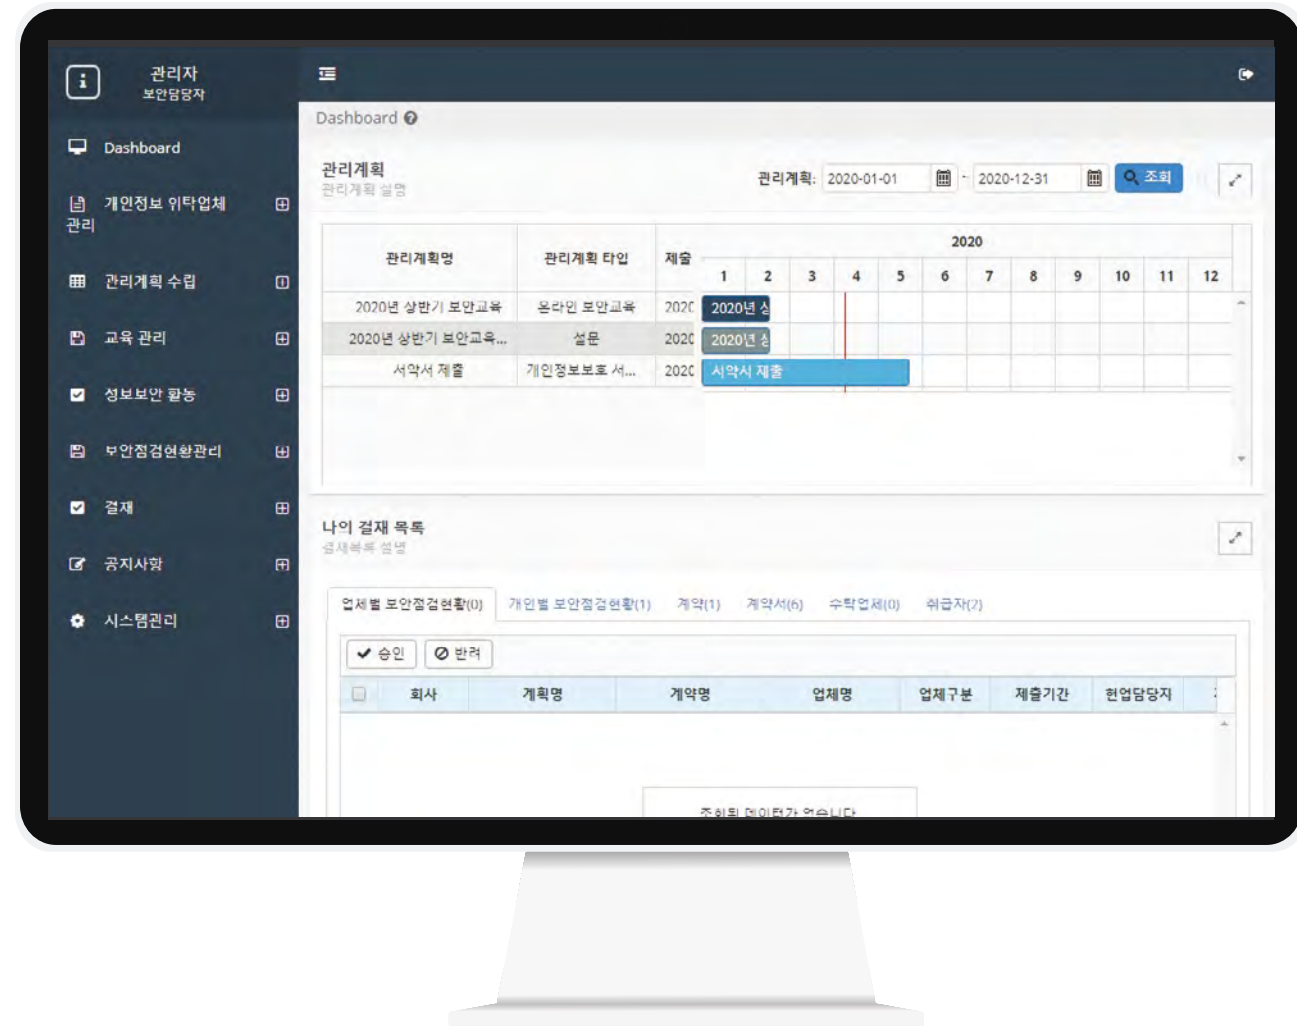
관리자
보안담당자

Dashboard

개인정보 위탁업체 관리

관리계획 수립

교육 관리

정보보안 활동

보안점검현황관리

결재

공지사항

시스템관리

Dashboard

관리계획
관리계획 설명

관리계획: 2020-01-01 ~ 2020-12-31 조회

| 관리계획명 | 관리계획 타입 | 제출 | 1 | 2 | 3 | 4 | 5 | 6 | 7 | 8 | 9 | 10 | 11 | 12 |
|---|---|---|---|---|---|---|---|---|---|---|---|---|---|---|
| 2020년 상반기 보안교육 | 온라인 보안교육 | 2020 | 2020년 상 | | | | | | | | | | | |
| 2020년 상반기 보안교육... | 설문 | 2020 | 2020년 상 | | | | | | | | | | | |
| 서약서 제출 | 개인정보보호 서... | 2020 | 서약서 제출 | | | | | | | | | | | |

2020

나의 결재 목록
결재목록 설명

업체별 보안점검현황(0) 개인별 보안점검현황(1) 계약(1) 계약서(6) 수탁업체(0) 취급자(7)

승인 반려

| 회사 | 계획명 | 계약명 | 업체명 | 업체구분 | 제출기간 | 현업담당자 |
|---|---|---|---|---|---|---|

조회된 데이터가 없습니다